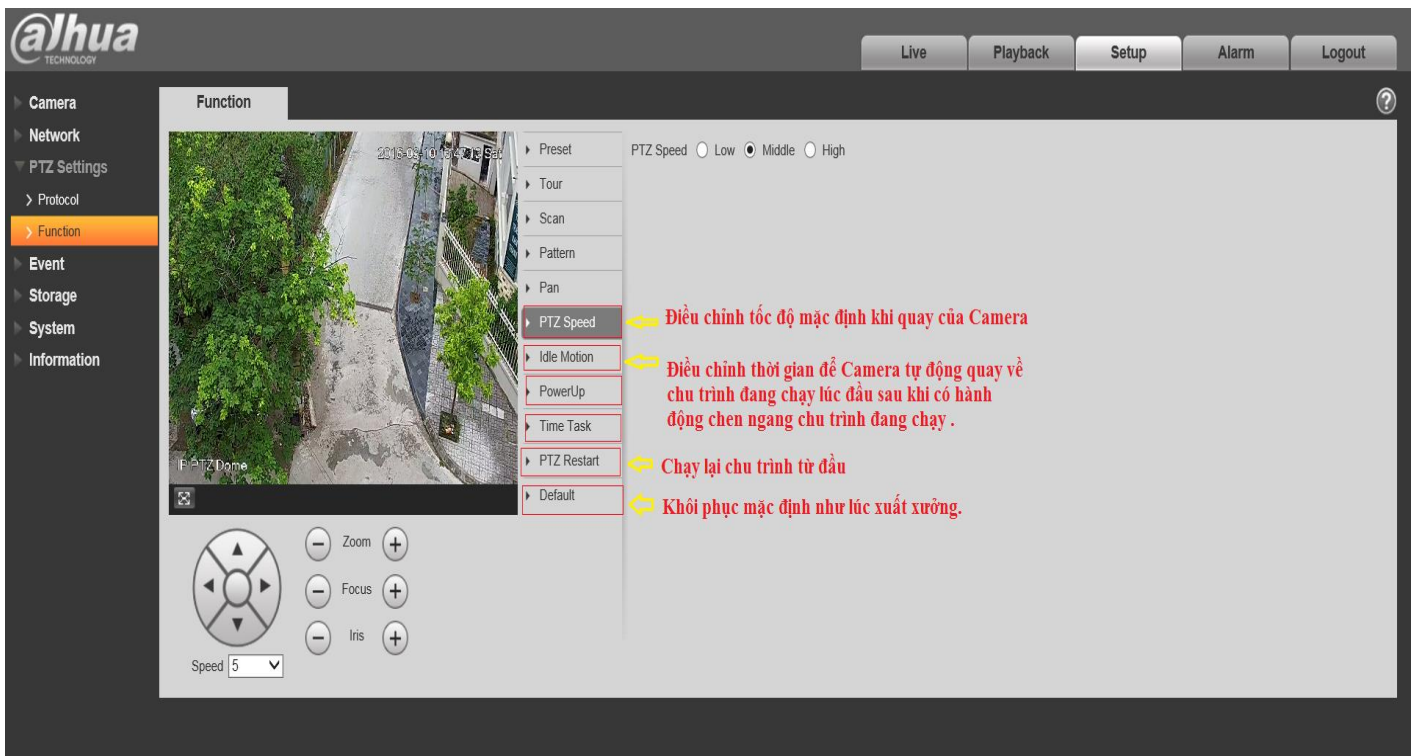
alhua TECHNOLOGY

Live Playback Setup Alarm Logout

Camera
Network
PTZ Settings
> Protocol
> Function
Event
Storage
System
Information

Function

?

2016-06-10 15:47:19 Sat

IP PTZ Dome

Preset
Tour
Scan
Pattern
Pan
PTZ Speed
Idle Motion
PowerUp
Time Task
PTZ Restart
Default

PTZ Speed Low Middle High

Điều chỉnh tốc độ mặc định khi quay của Camera

Điều chỉnh thời gian để Camera tự động quay về chu trình đang chạy lúc đầu sau khi có hành động chen ngang chu trình đang chạy .

Chạy lại chu trình từ đầu

Khôi phục mặc định như lúc xuất xưởng.

Zoom
Focus
Iris

Speed 5